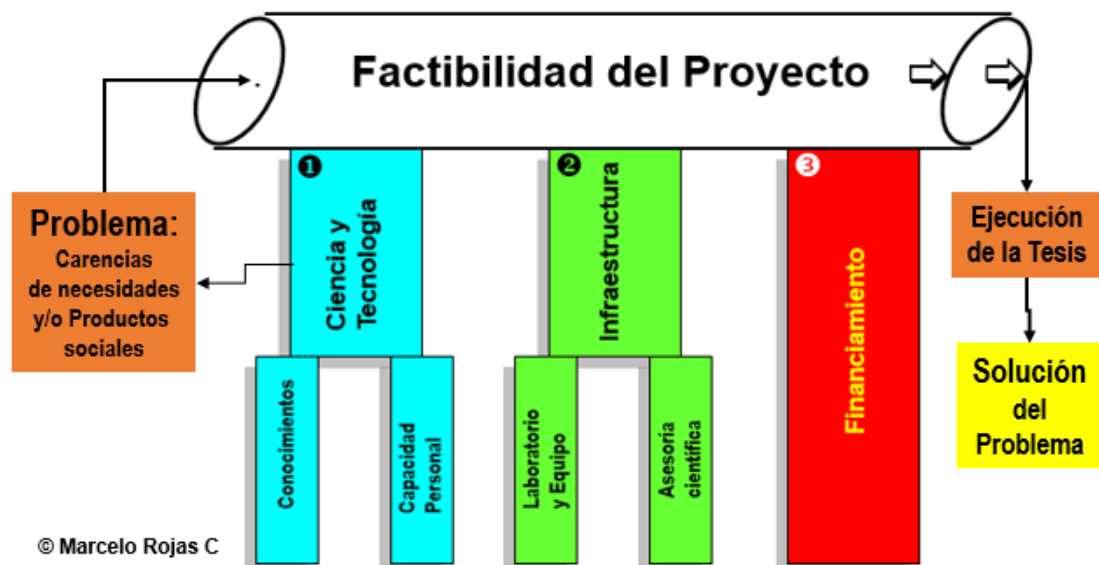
Factibilidad del Proyecto

Problema:
Carencias de necesidades y/o Productos sociales

❶ Ciencia y Tecnología

Conocimientos

Capacidad Personal

❷ Infraestructura

Laboratorio y Equipo

Asesoría científica

❸ Financiamiento

Ejecución de la Tesis

Solución del Problema

© Marcelo Rojas C